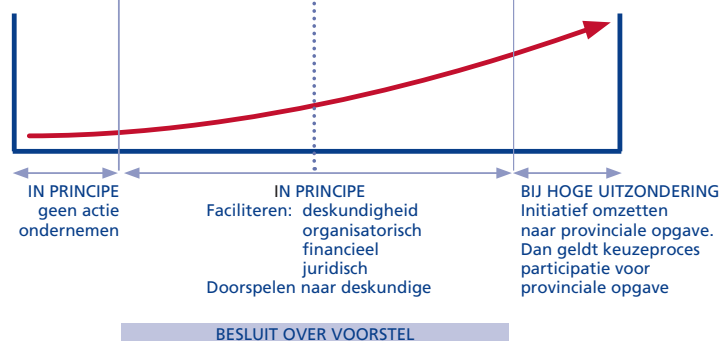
IN PRINCIPE
geen actie
ondernemen

IN PRINCIPE
Faciliteren: deskundigheid
organisatorisch
financieel
juridisch
Doorspelen naar deskundige

BIJ HOGE UITZONDERING
Initiatief omzetten
naar provinciale opgave.
Dan geldt keuzeproces
participatie voor
provinciale opgave

BESLUIT OVER VOORSTEL